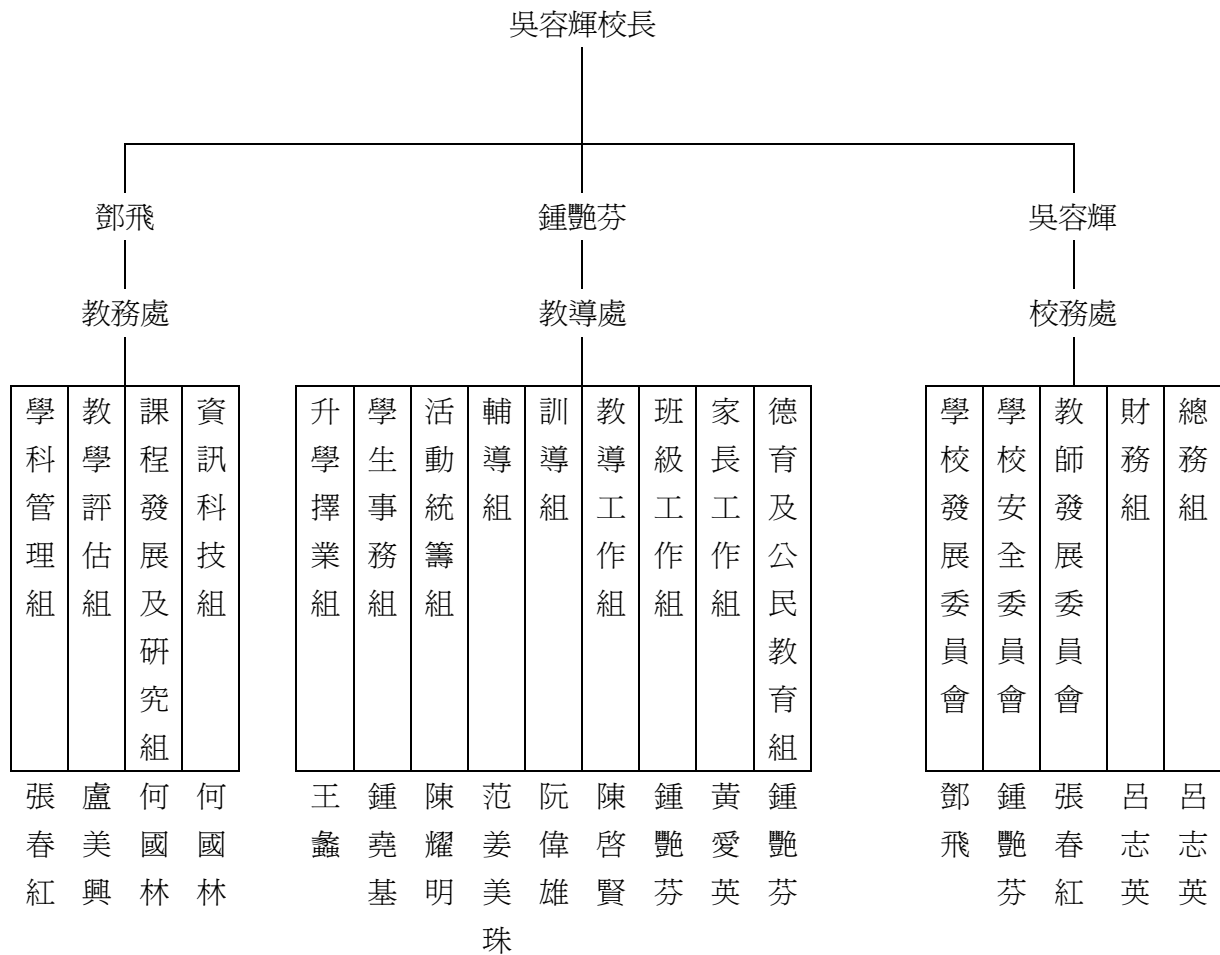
吳容輝校長

鄧飛

教務處

| 學科管理組 | 教學評估組 | 課程發展及研究組 | 資訊科技組 |
|---|---|---|---|
| 張春紅 | 盧美興 | 何國林 | 何國林 |

鍾艷芬

教導處

| 升學擇業組 | 學生事務組 | 活動統籌組 | 輔導組 | 訓導組 | 教導工作組 | 班級工作組 | 家長工作組 | 德育及公民教育組 |
|---|---|---|---|---|---|---|---|---|
| 王鑫 | 鍾堯基 | 陳耀明 | 范姜美珠 | 阮偉雄 | 陳啓賢 | 鍾艷芬 | 黃愛英 | 鍾艷芬 |

吳容輝

校務處

| 學校發展委員會 | 學校安全委員會 | 教師發展委員會 | 財務組 | 總務組 |
|---|---|---|---|---|
| 鄧飛 | 鍾艷芬 | 張春紅 | 呂志英 | 呂志英 |